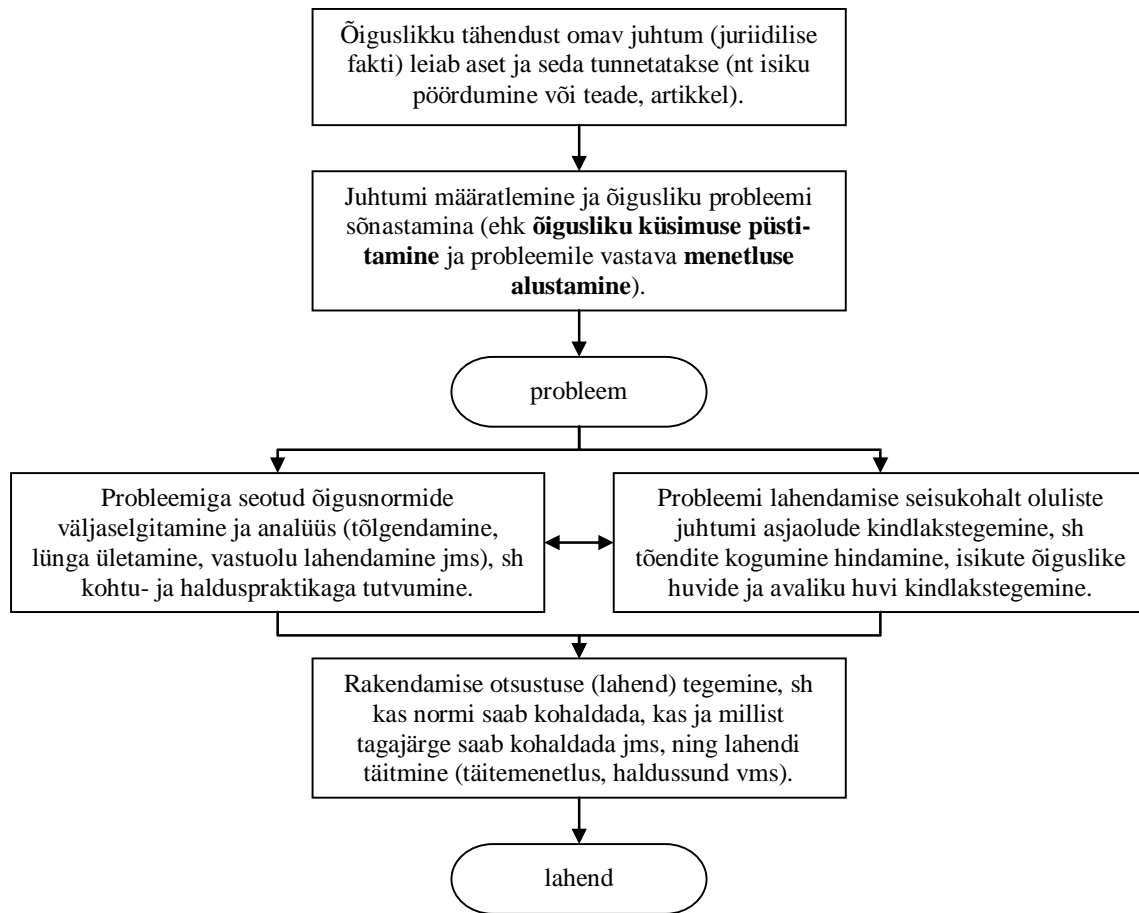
Õiguslikku tähendust omav juhtum (juriidilise fakti) leiab aset ja seda tunnetatakse (nt isiku pöördumine või teade, artikkel).

Juhtumi määratlemine ja õigusliku probleemi sõnastamina (ehk **õigusliku küsimuse püstitamine** ja probleemile vastava **menetluse alustamine**).

probleem

Probleemiga seotud õigusnormide väljaselgitamine ja analüüs (tõlgendamine, lünga ületamine, vastuolu lahendamine jms), sh kohtu- ja halduspraktikaga tutvumine.

Probleemi lahendamise seisukohalt oluliste juhtumi asjaolude kindlakstegemine, sh tõendite kogumine hindamine, isikute õiguslike huvide ja avaliku huvi kindlakstegemine.

Rakendamise otsustuse (lahend) tegemine, sh kas normi saab kohaldada, kas ja millist tagajärge saab kohaldada jms, ning lahendi täitmine (täitemenetlus, haldussund vms).

lahend